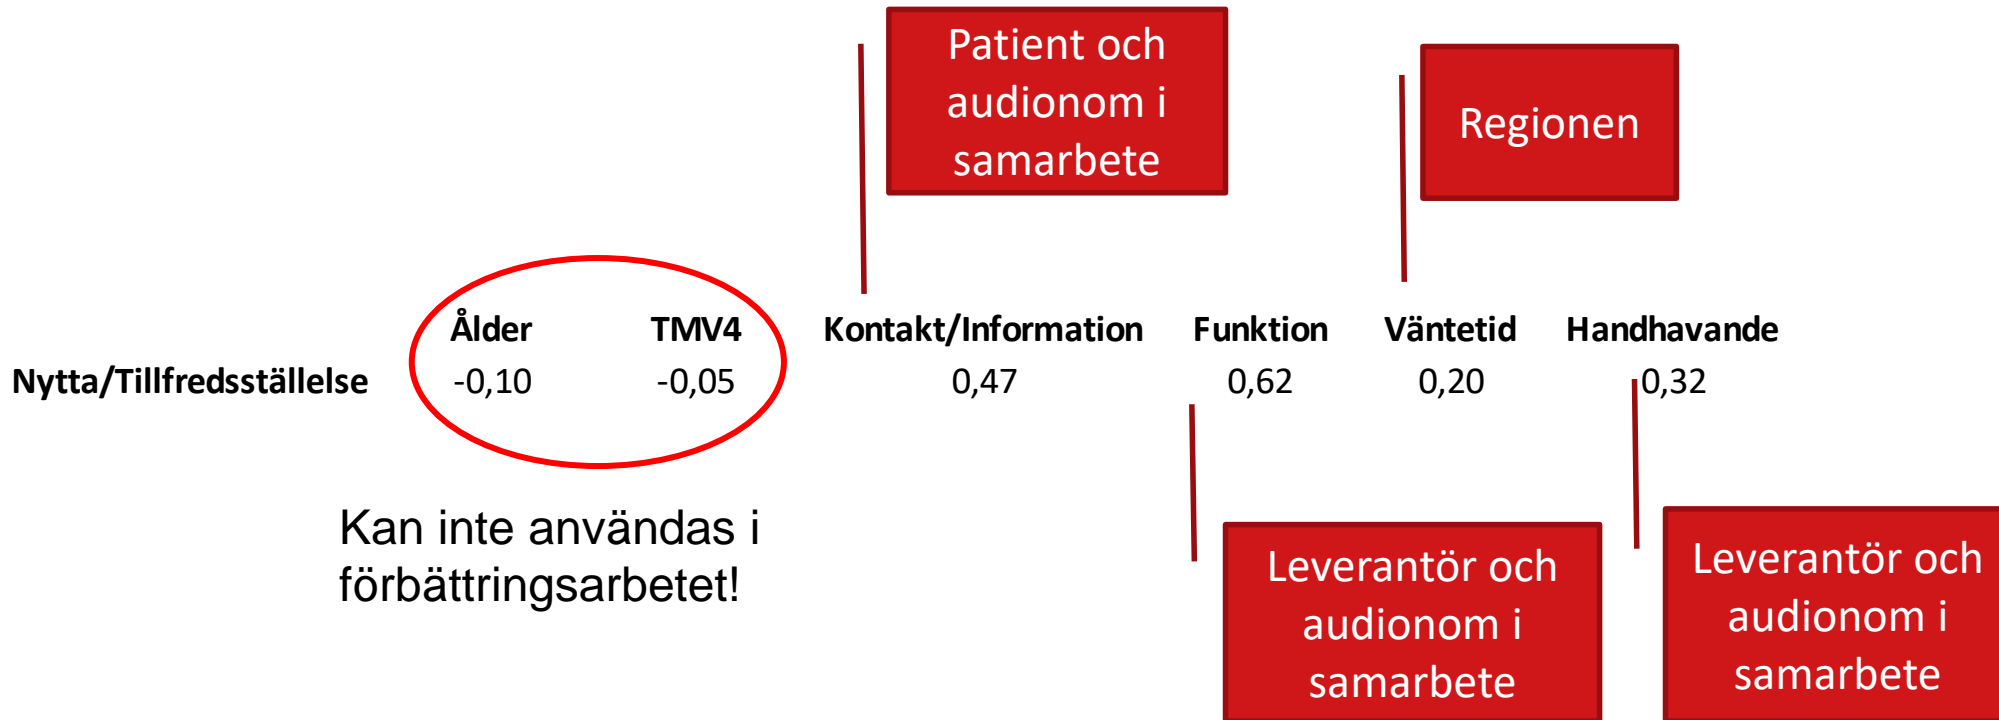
Patient och audionom i samarbete

Regionen

| | Ålder | TMV4 | Kontakt/Information | Funktion | Väntetid | Handhavande |
|---|---|---|---|---|---|---|
| Nytta/Tillfredsställelse | -0,10 | -0,05 | 0,47 | 0,62 | 0,20 | 0,32 |

Kan inte användas i förbättringsarbetet!

Leverantör och audionom i samarbete

Leverantör och audionom i samarbete